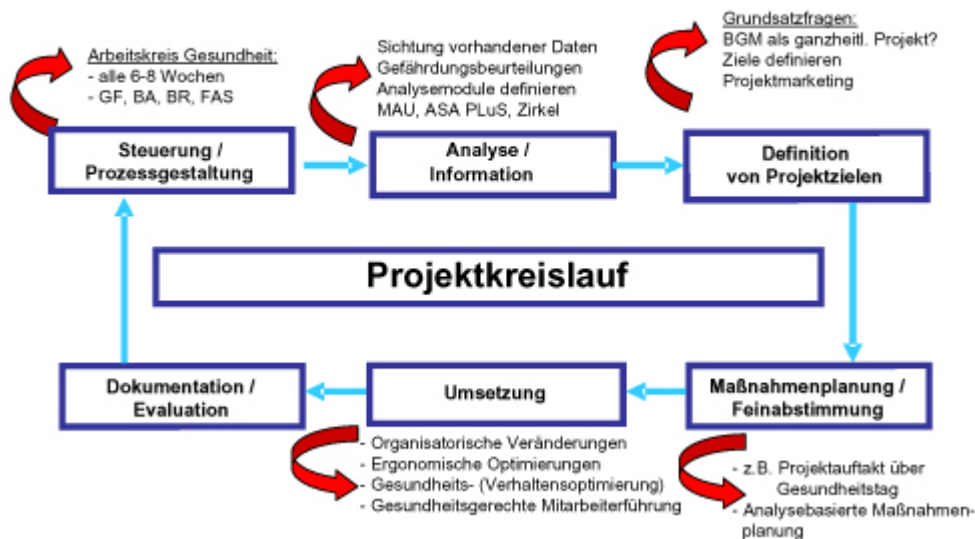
Arbeitskreis Gesundheit:
- alle 6-8 Wochen
- GF, BA, BR, FAS

Sichtung vorhandener Daten
Gefährdungsbeurteilungen
Analysemodule definieren
MAU, ASA PLuS, Zirkel

Grundsatzfragen:
BGM als ganzheitl. Projekt?
Ziele definieren
Projektmarketing

Steuerung / Prozessgestaltung

Analyse / Information

Definition von Projektzielen

Projektkreislauf

Dokumentation / Evaluation

Umsetzung

Maßnahmenplanung / Feinabstimmung

- Organisatorische Veränderungen
- Ergonomische Optimierungen
- Gesundheits- (Verhaltensoptimierung)
- Gesundheitsgerechte Mitarbeiterführung

- z.B. Projektauftakt über Gesundheitstag
- Analysebasierte Maßnahmenplanung